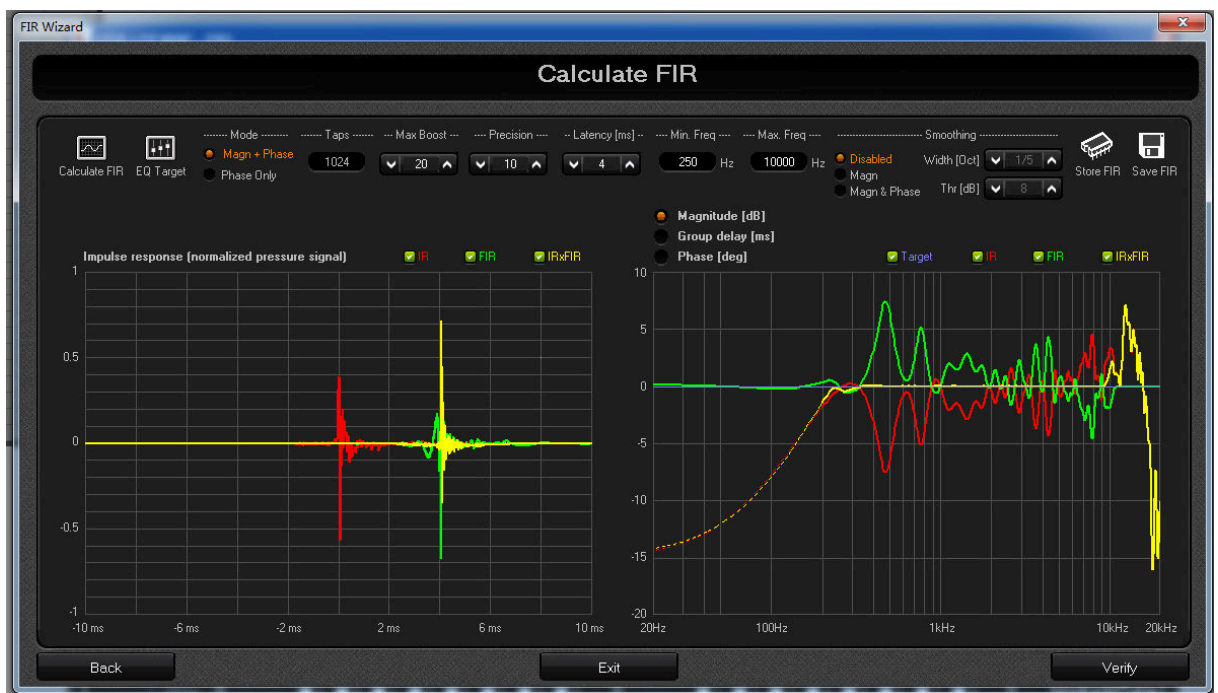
FIR Wizard

Calculate FIR

Calculate FIR
EQ Target
Mode
Magn + Phase
Phase Only
Taps
1024
Max Boost
20
Precision
10
Latency [ms]
4
Min. Freq
250 Hz
Max. Freq
10000 Hz
Smoothing
Disabled
Magn
Magn & Phase
Width [Oct] 1/5
Thr [dB] 8
Store FIR
Save FIR

Magnitude [dB]
Group delay [ms]
Phase [deg]

Impulse response (normalized pressure signal)
IR
FIR
IRxFIR

1
0.5
0
-0.5
-1
-10 ms
-6 ms
-2 ms
2 ms
6 ms
10 ms

Target
IR
FIR
IRxFIR

10
5
0
-5
-10
-15
-20
20Hz
100Hz
1kHz
10kHz
20kHz

Back
Exit
Verify